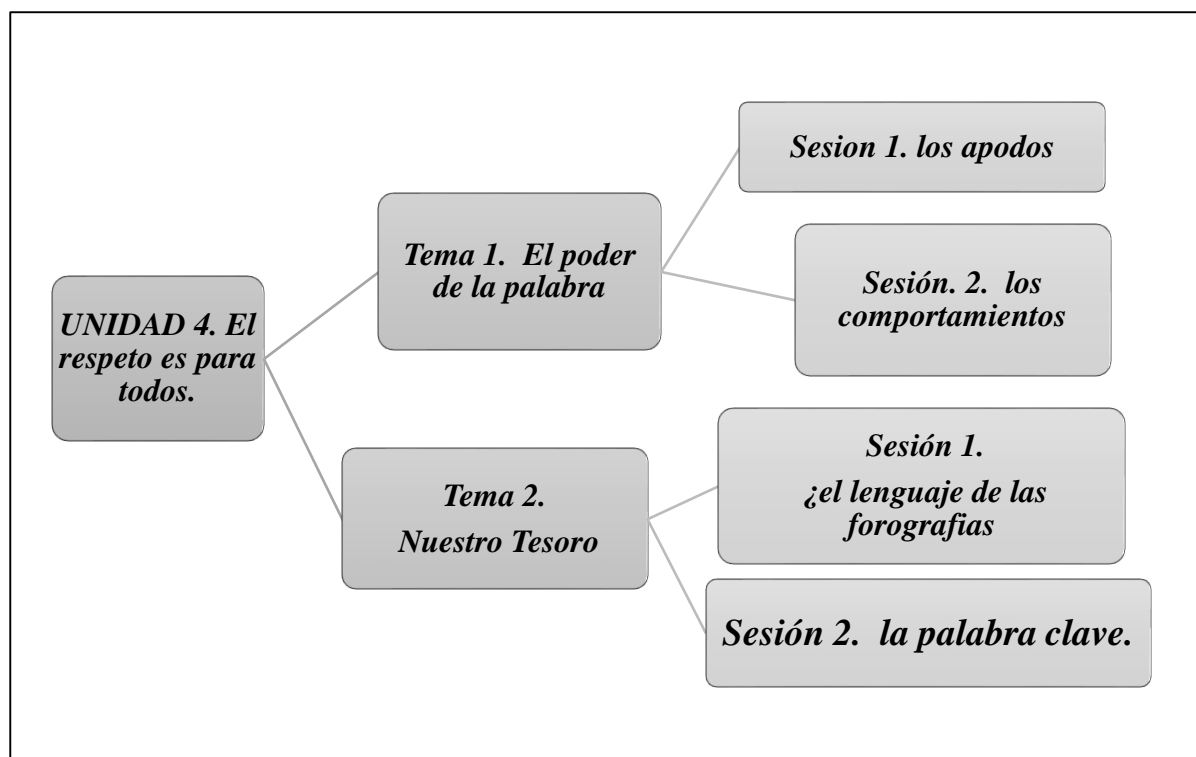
UNIDAD 4. El respeto es para todos.

Tema 1. El poder de la palabra

Sesion 1. los apodos

Sesión. 2. los comportamientos

Tema 2. Nuestro Tesoro

Sesión 1. ¿el lenguaje de las forografias

Sesión 2. la palabra clave.